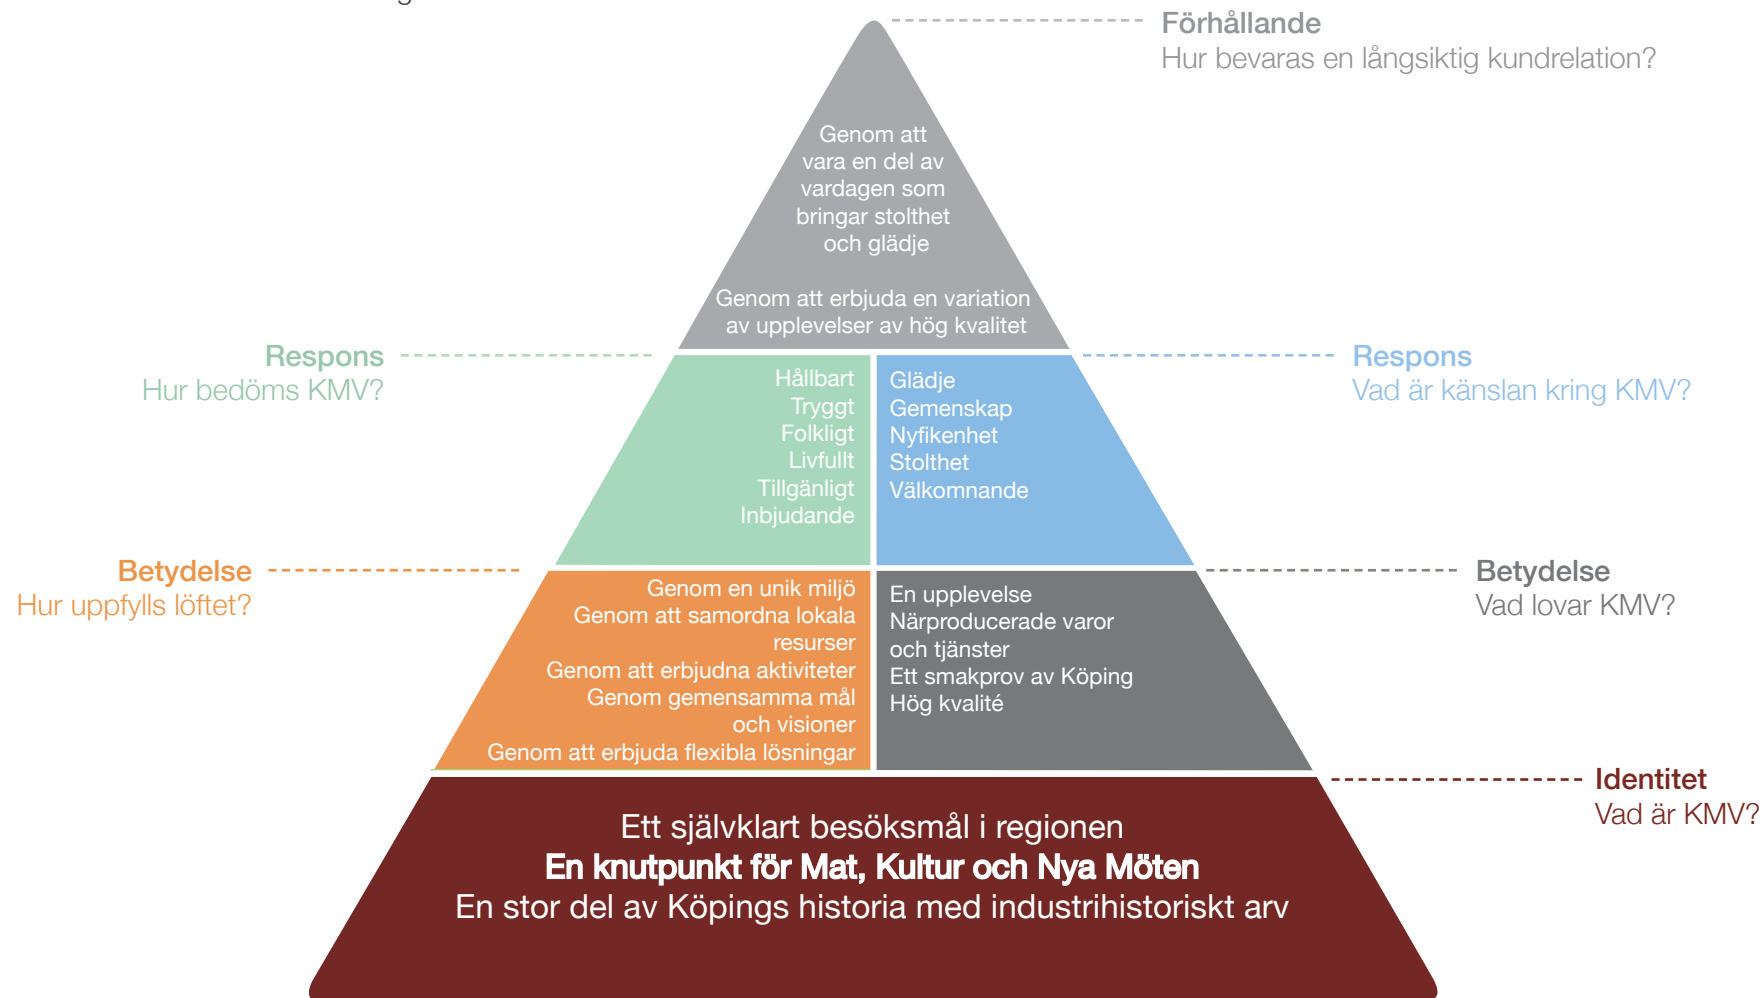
Förhållande
Hur bevaras en långsiktig kundrelation?

Genom att vara en del av vardagen som bringar stolthet och glädje

Genom att erbjuda en variation av upplevelser av hög kvalitet

Respons
Hur bedöms KMV?

Hållbart
Tryggt
Folkligt
Livfullt
Tillgänligt
Inbjudande

Glädje
Gemenskap
Nyfikenhet
Stolthet
Välkomnande

Respons
Vad är känslan kring KMV?

Betydelse
Hur uppfylls löftet?

Genom en unik miljö
Genom att samordna lokala resurser
Genom att erbjudna aktiviteter
Genom gemensamma mål och visioner
Genom att erbjuda flexibla lösningar

En upplevelse
Närproducerade varor och tjänster
Ett smakprov av Köping
Hög kvalité

Betydelse
Vad lovar KMV?

Identitet
Vad är KMV?

Ett självklart besöksmål i regionen
**En knutpunkt för Mat, Kultur och Nya Möten**
En stor del av Köpings historia med industrihistoriskt arv